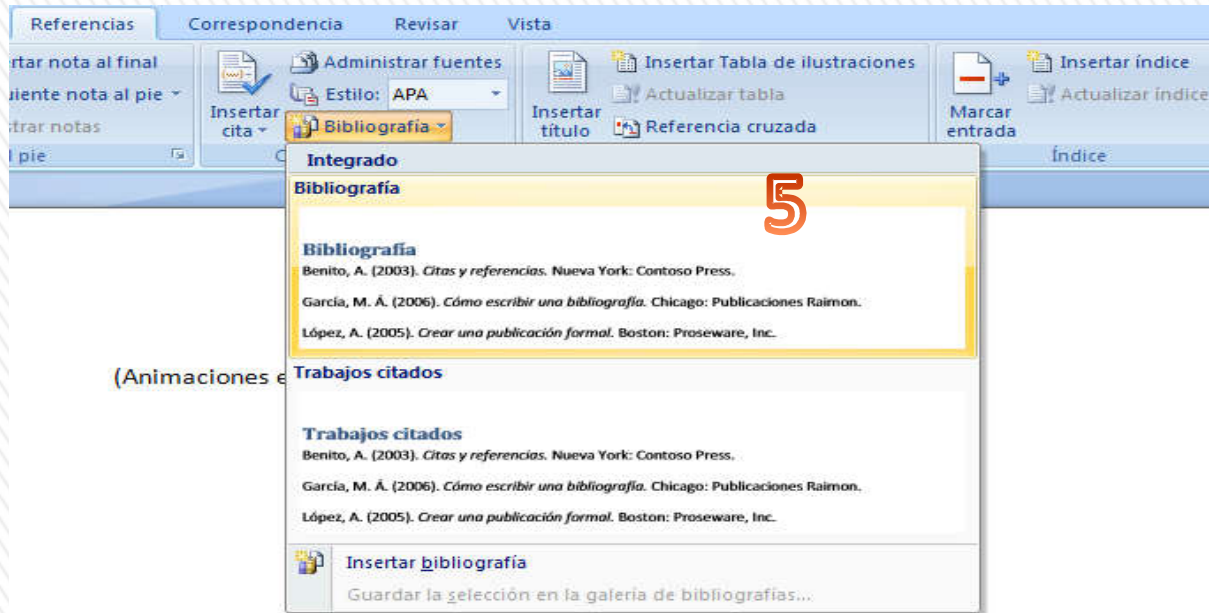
Referencias Correspondencia Revisar Vista

rtar nota al final
uiente nota al pie
trar notas
l pie

Insertar cita
Administrar fuentes
Estilo: APA
Bibliografía

Insertar título
Insertar Tabla de ilustraciones
Actualizar tabla
Referencia cruzada

Marcar entrada
Insertar índice
Actualizar índice
Índice

Integrado

Bibliografía

5

Bibliografía
Benito, A. (2003). *Citas y referencias.* Nueva York: Contoso Press.
García, M. Á. (2006). *Cómo escribir una bibliografía.* Chicago: Publicaciones Raimon.
López, A. (2005). *Crear una publicación formal.* Boston: Proseware, Inc.

(Animaciones e

Trabajos citados

Trabajos citados
Benito, A. (2003). *Citas y referencias.* Nueva York: Contoso Press.
García, M. Á. (2006). *Cómo escribir una bibliografía.* Chicago: Publicaciones Raimon.
López, A. (2005). *Crear una publicación formal.* Boston: Proseware, Inc.

Insertar bibliografía
Guardar la selección en la galería de bibliografías...